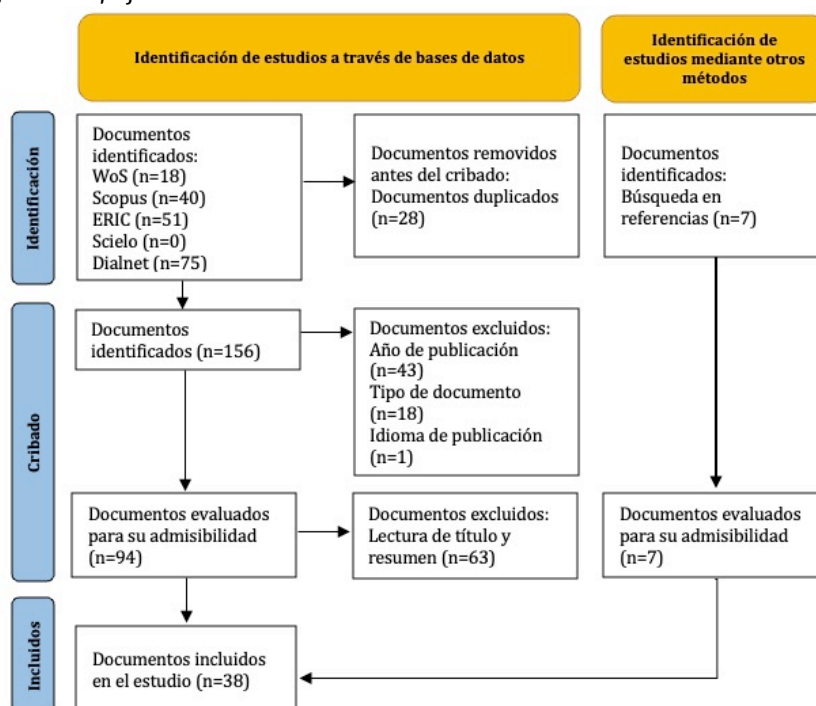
Identificación de estudios a través de bases de datos

Identificación de estudios mediante otros métodos

Identificación

Documentos identificados:
WoS (n=18)
Scopus (n=40)
ERIC (n=51)
Scielo (n=0)
Dialnet (n=75)

Documentos removidos antes del cribado:
Documentos duplicados (n=28)

Documentos identificados:
Búsqueda en referencias (n=7)

Cribado

Documentos identificados (n=156)

Documentos excluidos:
Año de publicación (n=43)
Tipo de documento (n=18)
Idioma de publicación (n=1)

Documentos evaluados para su admisibilidad (n=94)

Documentos excluidos:
Lectura de título y resumen (n=63)

Documentos evaluados para su admisibilidad (n=7)

Incluidos

Documentos incluidos en el estudio (n=38)